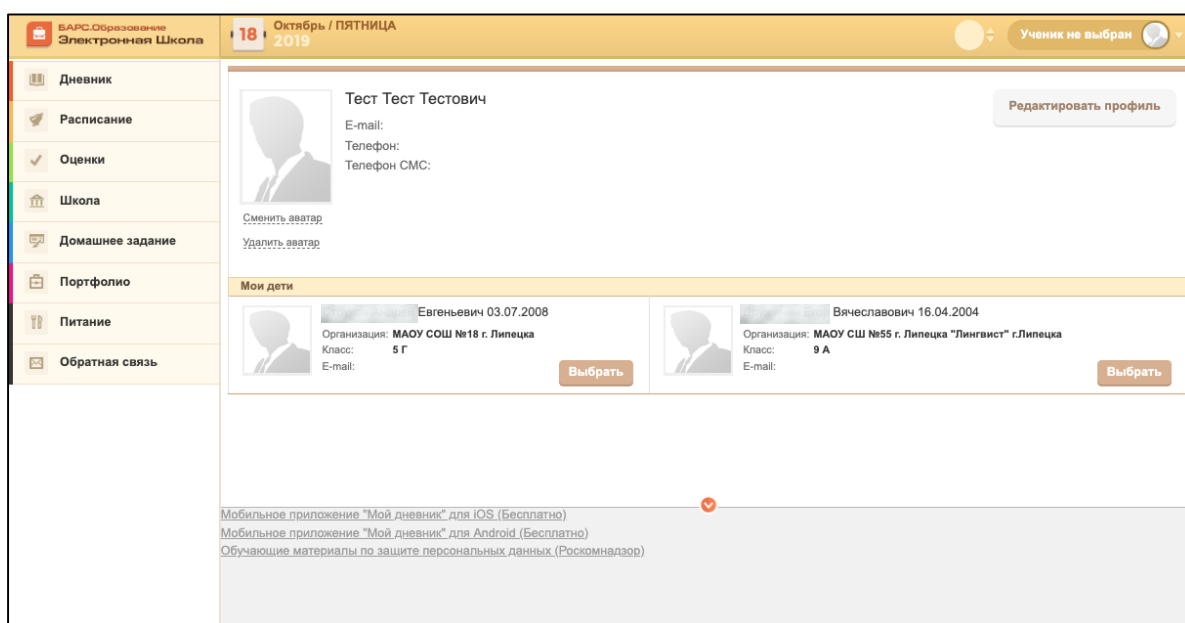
БАРС.Образование
Электронная Школа

18 Октябрь / ПЯТНИЦА
2019

Ученик не выбран

Дневник
Расписание
Оценки
Школа
Домашнее задание
Портфолио
Питание
Обратная связь

Тест Тест Тестович
E-mail:
Телефон:
Телефон СМС:

Редактировать профиль

Сменить аватар
Удалить аватар

Мои дети

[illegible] Евгеньевич 03.07.2008
Организация: МАОУ СОШ №18 г. Липецка
Класс: 5 Г
E-mail:
Выбрать

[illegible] Вячеславович 16.04.2004
Организация: МАОУ СШ №55 г. Липецка "Лингвист" г.Липецка
Класс: 9 А
E-mail:
Выбрать

Мобильное приложение "Мой дневник" для iOS (Бесплатно)
Мобильное приложение "Мой дневник" для Android (Бесплатно)
Обучающие материалы по защите персональных данных (Роскомнадзор)